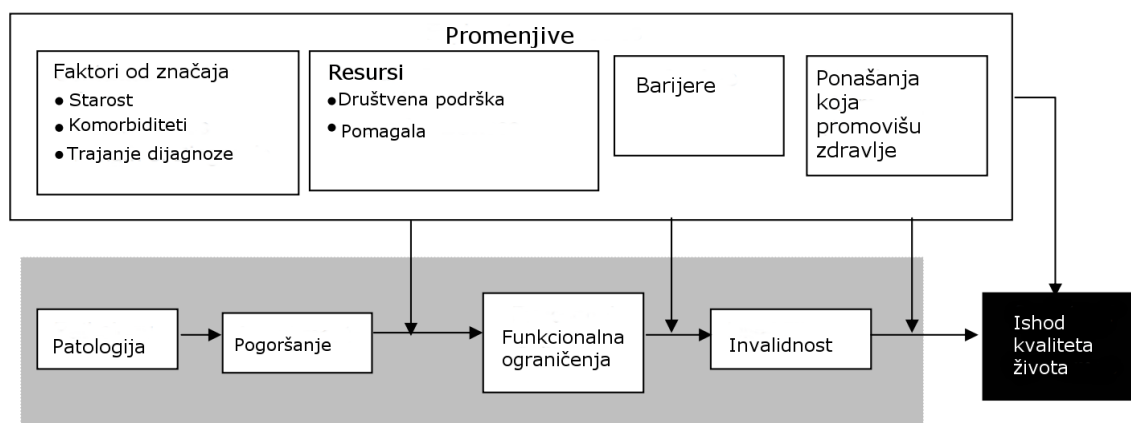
Promenjive

Faktori od značaja
• Starost
• Komorbiditeti
• Trajanje dijagnoze

Resursi
• Društvena podrška
• Pomagala

Barijere

Ponašanja koja promovišu zdravlje

Patologija

Pogoršanje

Funkcionalna ograničenja

Invalidnost

Ishod kvaliteta života